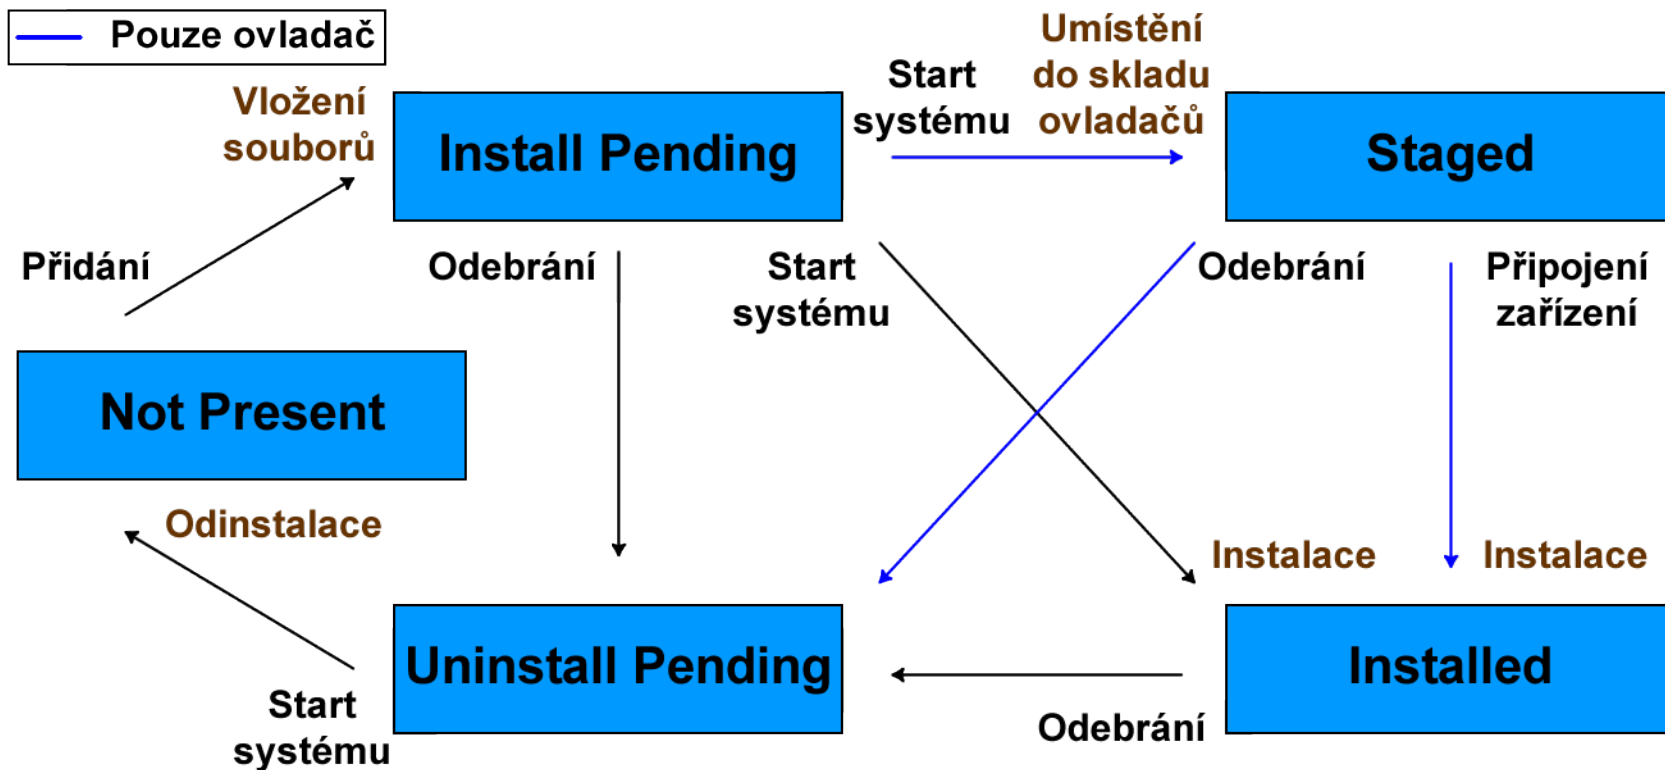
Pouze ovladač

Vložení souborů

Install Pending

Start systému

Umístění do skladu ovladačů

Staged

Přidání

Odebrání

Start systému

Odebrání

Připojení zařízení

Not Present

Odinstalace

Instalace

Instalace

Uninstall Pending

Installed

Start systému

Odebrání